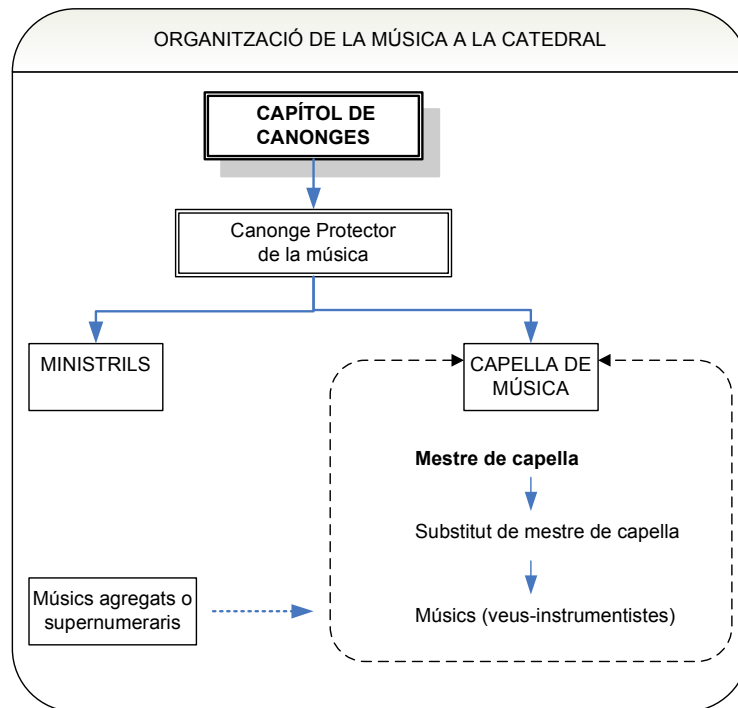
ORGANITZACIÓ DE LA MÚSICA A LA CATEDRAL

CAPÍTOL DE CANONGES

Canonge Protector de la música

MINISTRILS

CAPELLA DE MÚSICA

Mestre de capella

Substitut de mestre de capella

Músics (veus-instrumentistes)

Músics agregats o supernumeraris